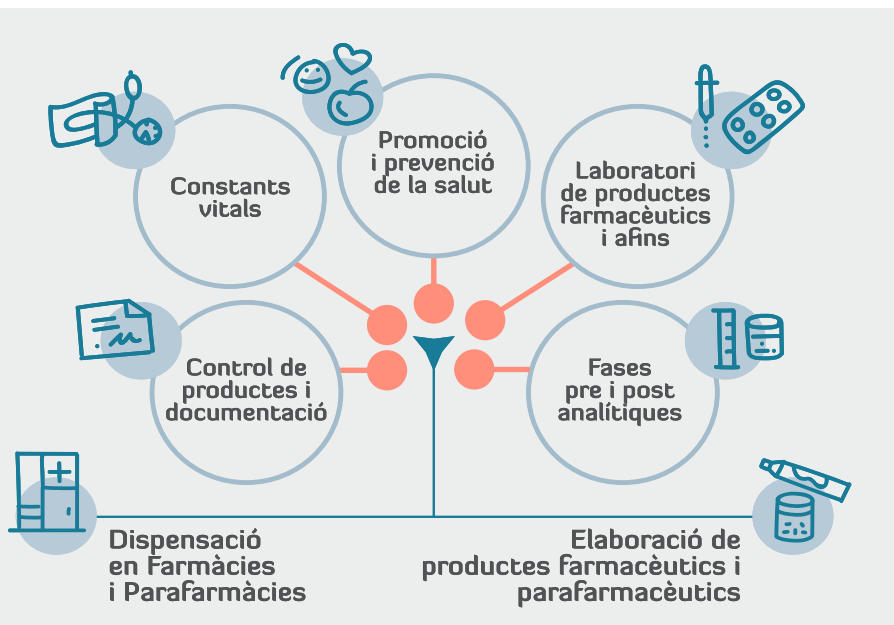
Constants vitals

Promoció i prevenció de la salut

Laboratori de productes farmacèutics i afins

Control de productes i documentació

Fases pre i post analítiques

Dispensació en Farmàcies i Parafarmàcies

Elaboració de productes farmacèutics i parafarmacèutics